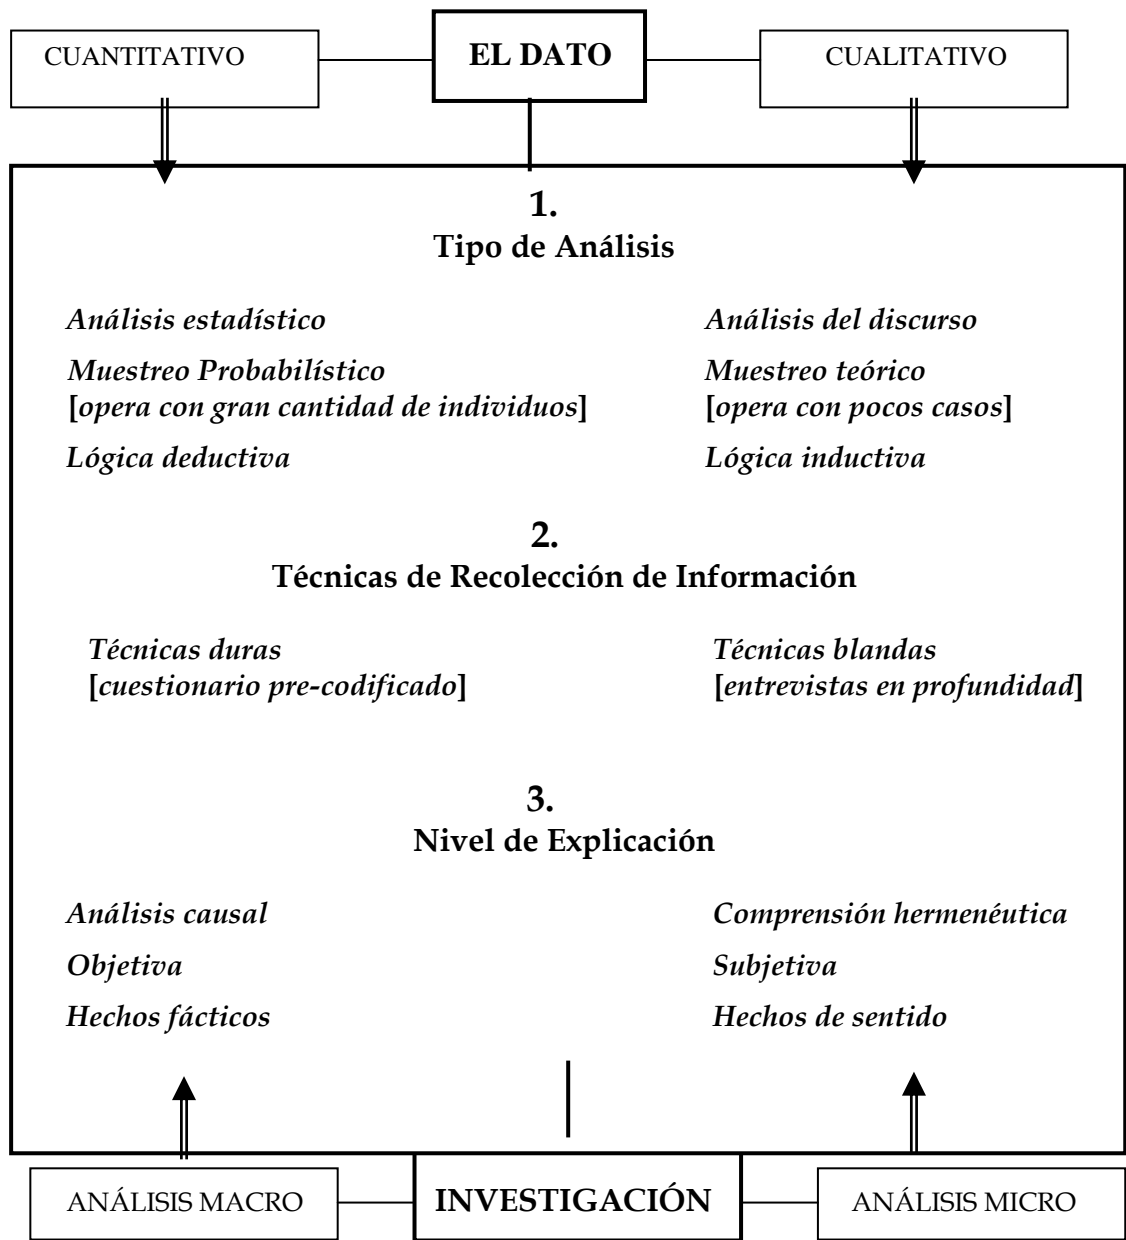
CUANTITATIVO

EL DATO

CUALITATIVO

1.
Tipo de Análisis

Análisis estadístico

Muestreo Probabilístico
[opera con gran cantidad de individuos]

Lógica deductiva

Análisis del discurso

Muestreo teórico
[opera con pocos casos]

Lógica inductiva

2.
Técnicas de Recolección de Información

Técnicas duras
[cuestionario pre-codificado]

Técnicas blandas
[entrevistas en profundidad]

3.
Nivel de Explicación

Análisis causal

Objetiva

Hechos fácticos

Comprensión hermenéutica

Subjetiva

Hechos de sentido

ANÁLISIS MACRO

INVESTIGACIÓN

ANÁLISIS MICRO